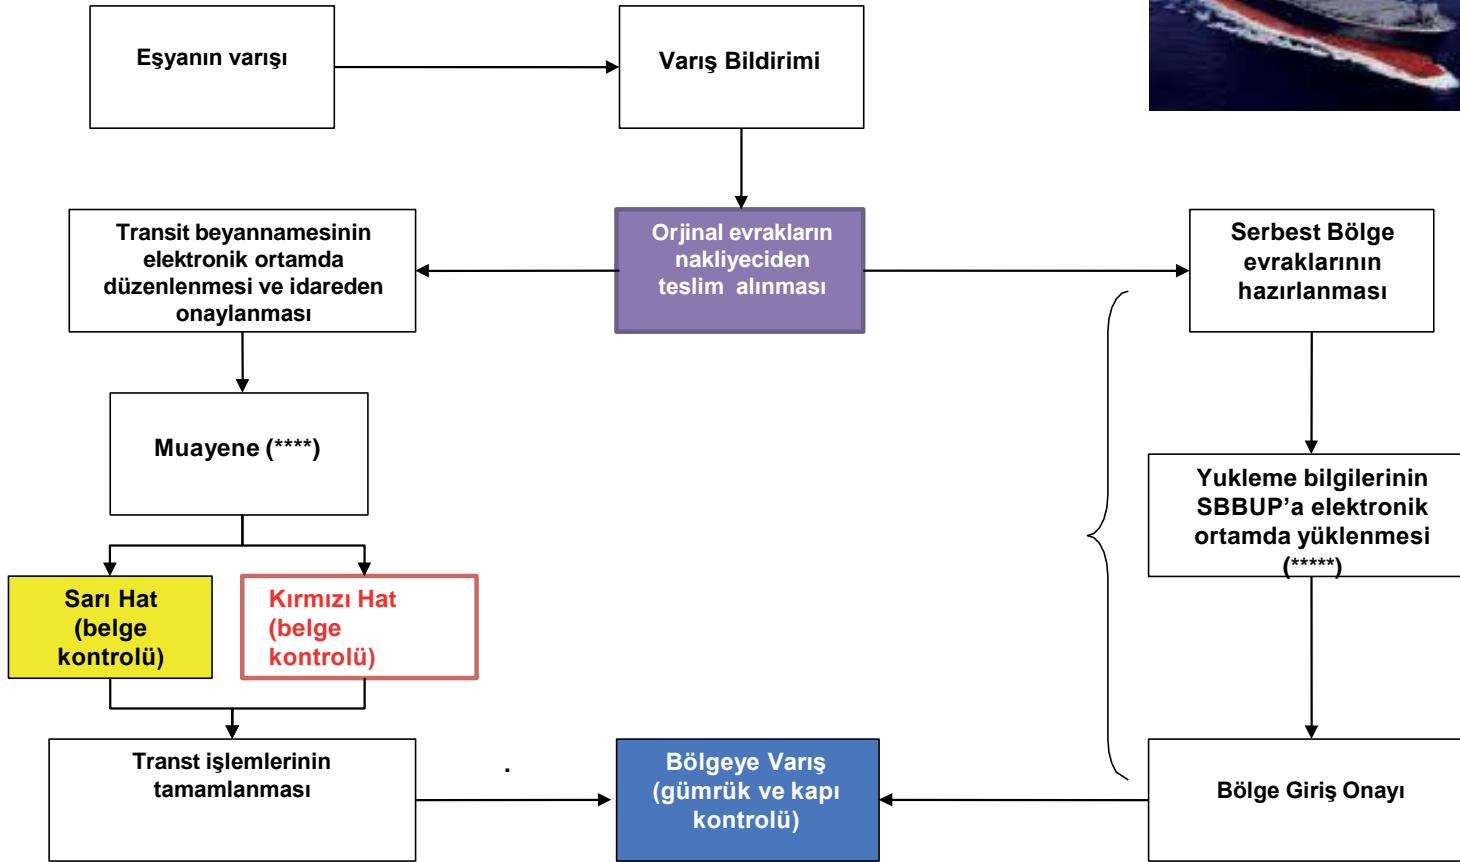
Eşyanın varışı

Varış Bildirimi

Transit beyannamesinin elektronik ortamda düzenlenmesi ve idareden onaylanması

Orjinal evrakların nakliyeciden teslim alınması

Serbest Bölge evraklarının hazırlanması

Muayene (****)

Yukleme bilgilerinin SBBUP'a elektronik ortamda yüklenmesi (*****)

Sarı Hat (belge kontrolü)

Kırmızı Hat (belge kontrolü)

Transt işlemlerinin tamamlanması

.

Bölgeye Varış (gümrük ve kapı kontrolü)

Bölge Giriş Onayı